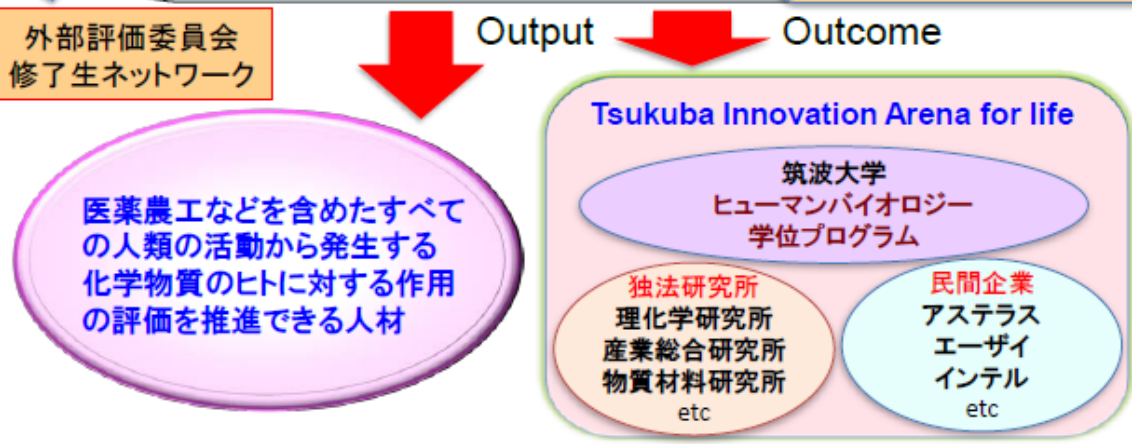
外部評価委員会
修了生ネットワーク

Output

Outcome

医薬農工などを含めたすべての人類の活動から発生する化学物質のヒトに対する作用の評価を推進できる人材

Tsukuba Innovation Arena for life

筑波大学
ヒューマンバイオロジー
学位プログラム

独法研究所
理化学研究所
産業総合研究所
物質材料研究所
etc

民間企業
アステラス
エーザイ
インテル
etc